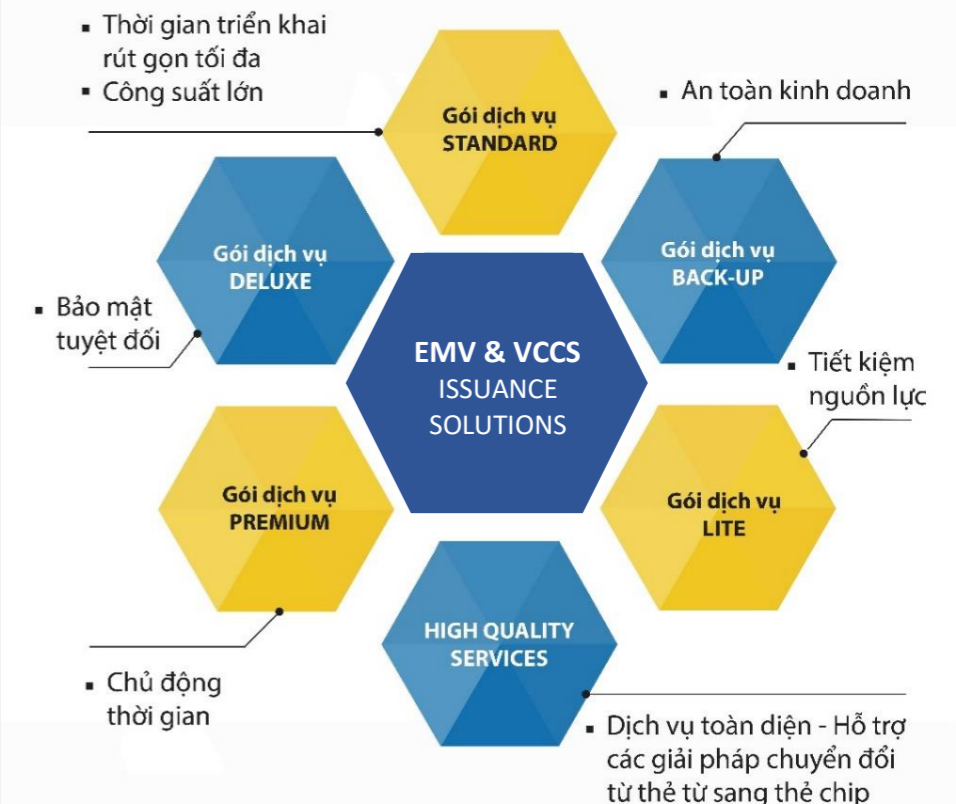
▪ Thời gian triển khai rút gọn tối đa
▪ Công suất lớn

Gói dịch vụ STANDARD

▪ An toàn kinh doanh

Gói dịch vụ DELUXE

Gói dịch vụ BACK-UP

▪ Bảo mật tuyệt đối

EMV & VCCS
ISSUANCE
SOLUTIONS

▪ Tiết kiệm nguồn lực

Gói dịch vụ PREMIUM

Gói dịch vụ LITE

HIGH QUALITY SERVICES

▪ Chủ động thời gian

▪ Dịch vụ toàn diện - Hỗ trợ các giải pháp chuyển đổi từ thẻ từ sang thẻ chip